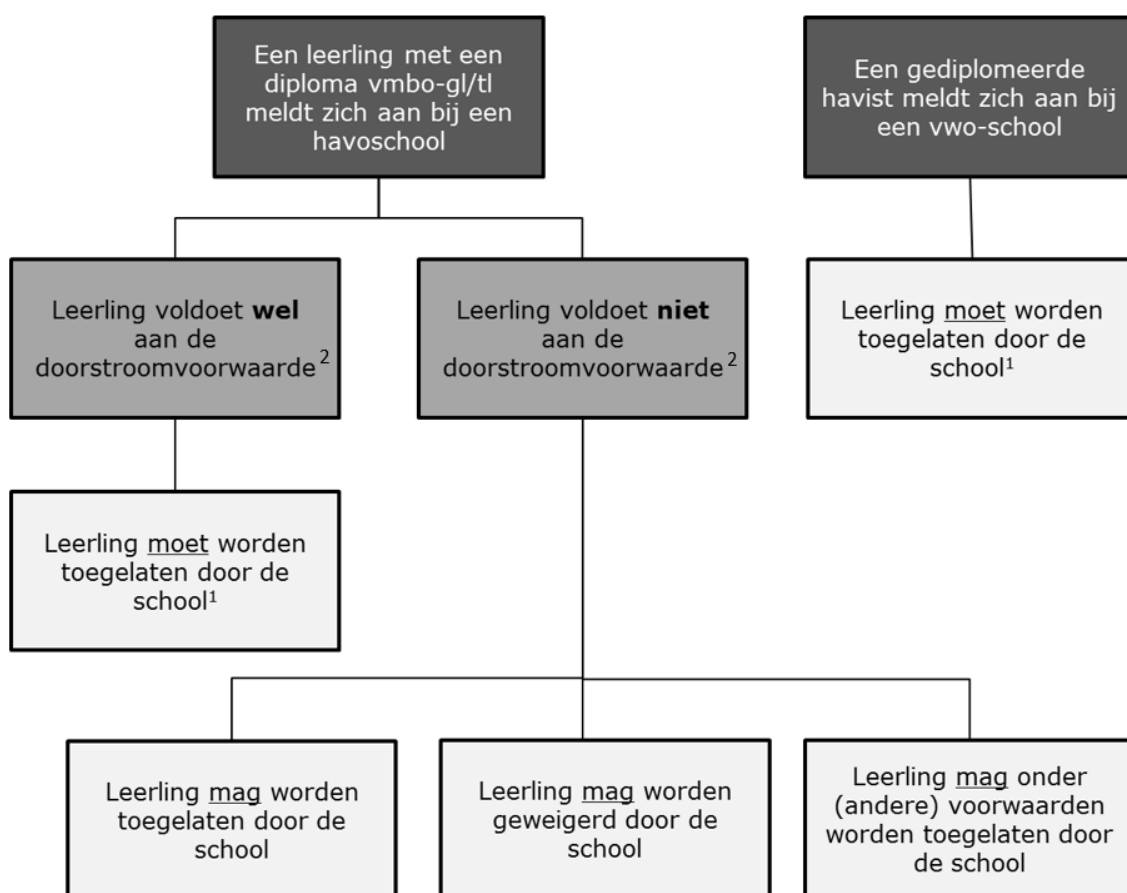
Een leerling met een diploma vmbo-gl/tl meldt zich aan bij een havoschool

Een gediplomeerde havist meldt zich aan bij een vwo-school

Leerling voldoet **wel** aan de doorstroomvoorwaarde$^2$

Leerling voldoet **niet** aan de doorstroomvoorwaarde$^2$

Leerling moet worden toegelaten door de school$^1$

Leerling moet worden toegelaten door de school$^1$

Leerling mag worden toegelaten door de school

Leerling mag worden geweigerd door de school

Leerling mag onder (andere) voorwaarden worden toegelaten door de school